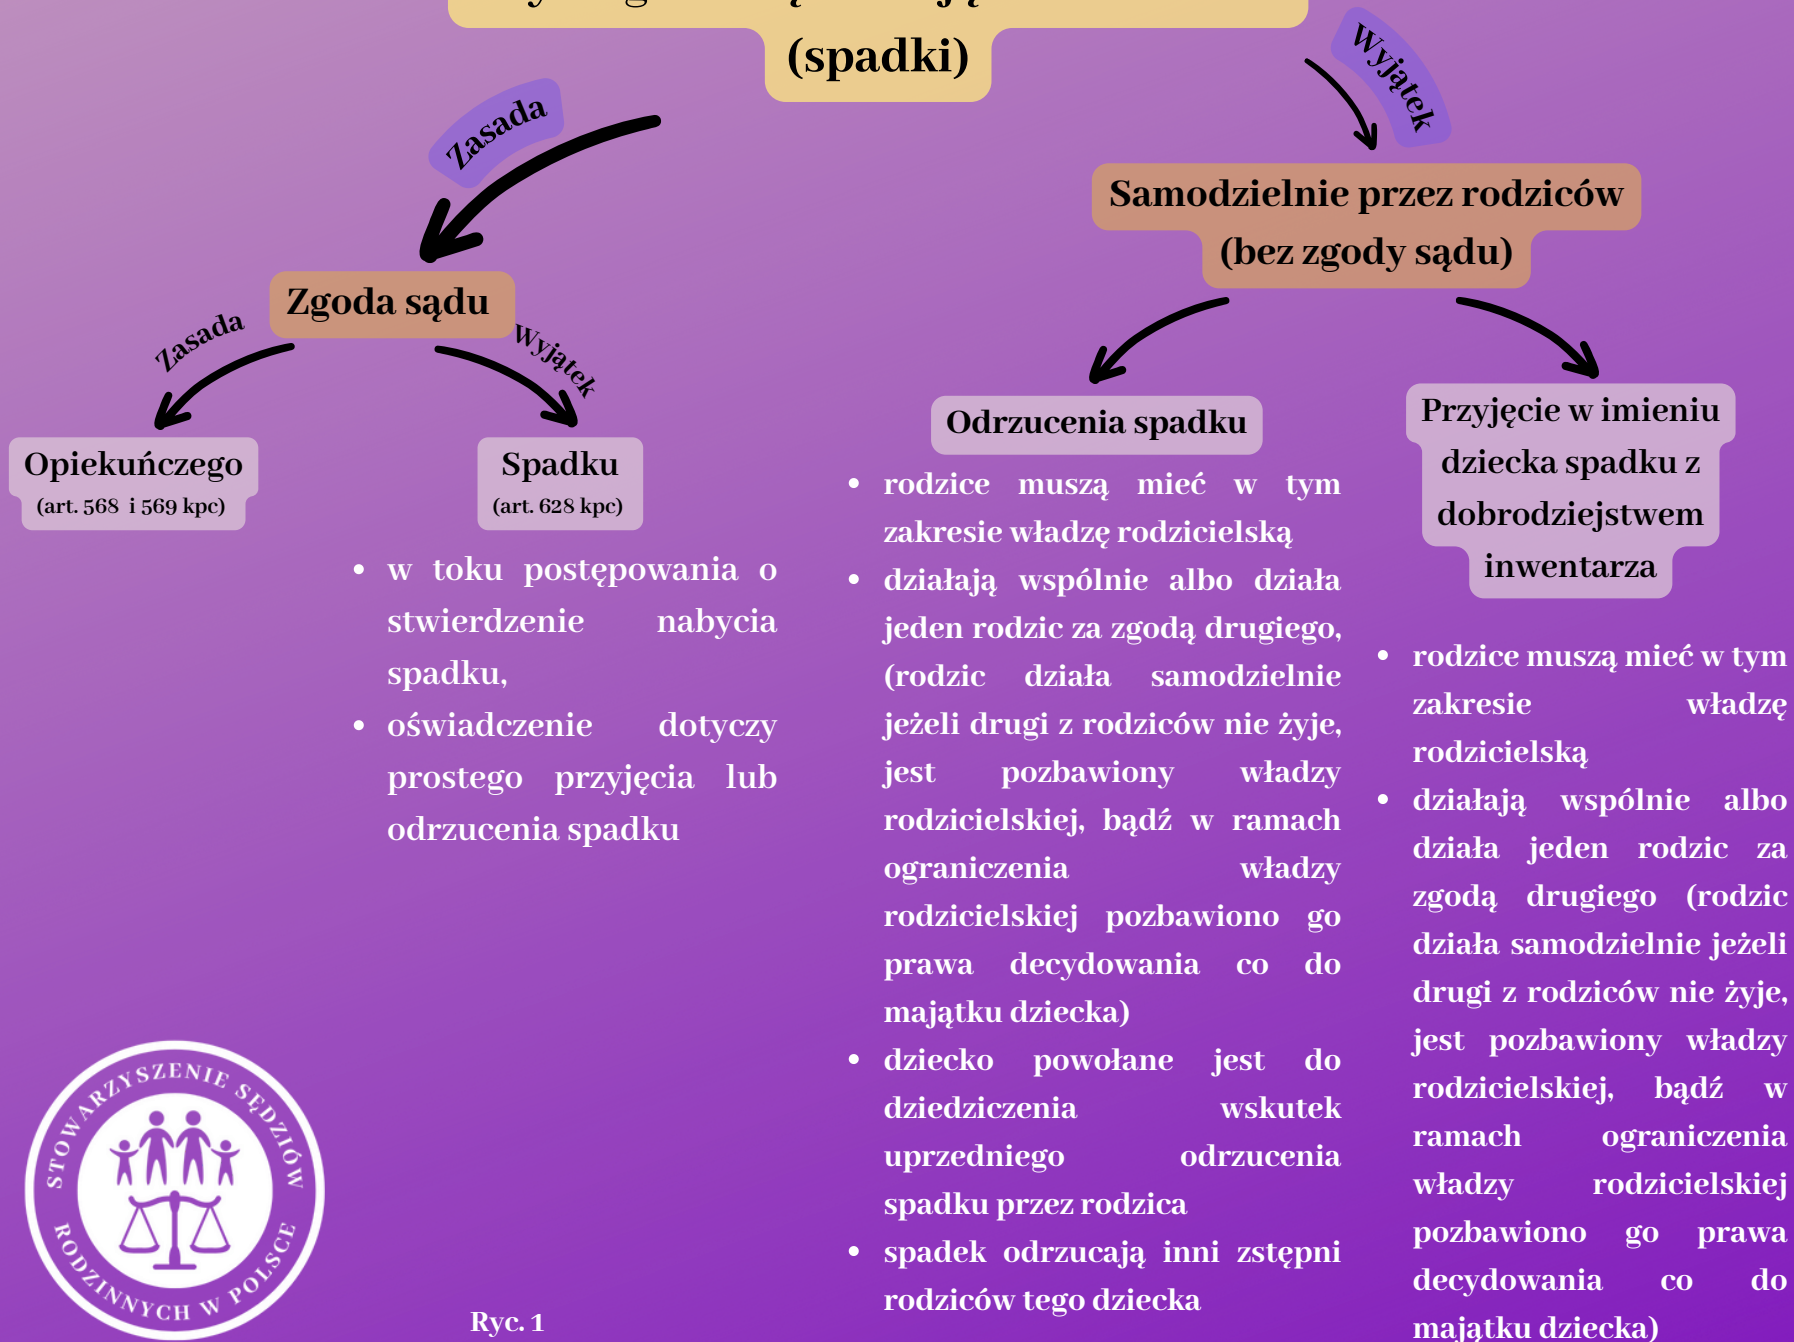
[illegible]
(spadki)

Zasada

Wyjątek

Samodzielnie przez rodziców (bez zgody sądu)

Zgoda sądu

Zasada

Wyjątek

Opiekuńczego
(art. 568 i 569 kpc)

Spadku
(art. 628 kpc)

- w toku postępowania o stwierdzenie nabycia spadku,
- oświadczenie dotyczy prostego przyjęcia lub odrzucenia spadku

Odrzucenia spadku

- rodzice muszą mieć w tym zakresie władzę rodzicielską
- działają wspólnie albo działa jeden rodzic za zgodą drugiego, (rodzic działa samodzielnie jeżeli drugi z rodziców nie żyje, jest pozbawiony władzy rodzicielskiej, bądź w ramach ograniczenia władzy rodzicielskiej pozbawiono go prawa decydowania co do majątku dziecka)
- dziecko powołane jest do dziedziczenia wskutek uprzedniego odrzucenia spadku przez rodzica
- spadek odrzucają inni zstępni rodziców tego dziecka

Przyjęcie w imieniu dziecka spadku z dobrodziejstwem inwentarza

- rodzice muszą mieć w tym zakresie władzę rodzicielską
- działają wspólnie albo działa jeden rodzic za zgodą drugiego (rodzic działa samodzielnie jeżeli drugi z rodziców nie żyje, jest pozbawiony władzy rodzicielskiej, bądź w ramach ograniczenia władzy rodzicielskiej pozbawiono go prawa decydowania co do majątku dziecka)

STOWARZYSZENIE SĘDZIÓW RODZINNYCH W POLSCE

Ryc. 1